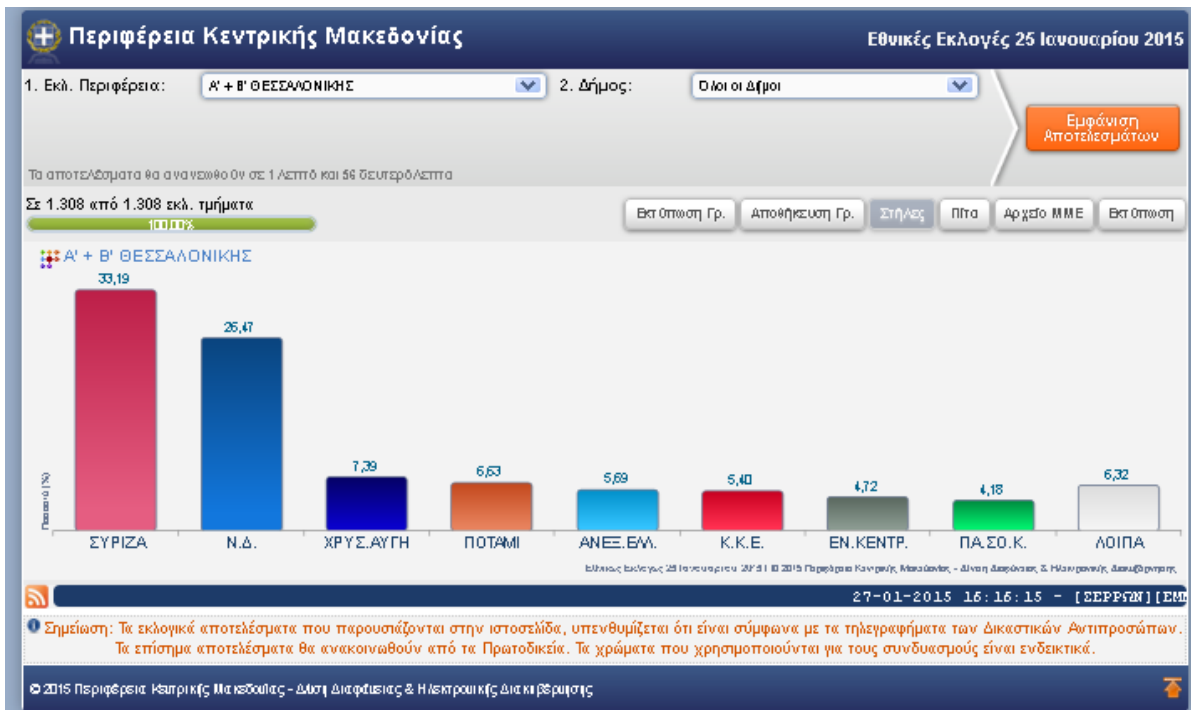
Περιφέρεια Κεντρικής Μακεδονίας

Εθνικές Εκλογές 25 Ιανουαρίου 2015

1. Εκλ. Περιφέρεια: Α' + Β' ΘΕΣΣΑΛΟΝΙΚΗΣ

2. Δήμος: Όλοι οι Δήμοι

Εμφάνιση Αποτελεσμάτων

Τα αποτελέσματα θα ανανεωθούν σε 1 λεπτό και 56 δευτερόλεπτα

Σε 1.308 από 1.308 εκλ. τμήματα

100,00%

Εκτύπωση Γρ. | Αποθήκευση Γρ. | Στήλες | Πίτα | Αρχείο ΜΜΕ | Εκτύπωση

Α' + Β' ΘΕΣΣΑΛΟΝΙΚΗΣ

Ποσοστό (%)

| ΣΥΡΙΖΑ | Ν.Δ. | ΧΡΥΣ.ΑΥΓΗ | ΠΟΤΑΜΙ | ΑΝΕΞ.ΕΛ. | Κ.Κ.Ε. | ΕΝ.ΚΕΝΤΡ. | ΠΑ.ΣΟ.Κ. | ΛΟΙΠΑ |
|---|---|---|---|---|---|---|---|---|
| 33,19 | 26,47 | 7,39 | 6,63 | 5,69 | 5,40 | 4,72 | 4,18 | 6,32 |

Εθνικές Εκλογές 25 Ιανουαρίου 2015 | © 2015 Περιφέρεια Κεντρικής Μακεδονίας - Δ/νση Διαφάνειας & Ηλεκτρονικής Διακυβέρνησης

27-01-2015 16:16:15 - [ΣΕΡΡΩΝ][ΕΜ

Σημείωση: Τα εκλογικά αποτελέσματα που παρουσιάζονται στην ιστοσελίδα, υπενθυμίζεται ότι είναι σύμφωνα με τα τηλεγραφήματα των Δικαστικών Αντιπροσώπων. Τα επίσημα αποτελέσματα θα ανακοινωθούν από τα Πρωτοδικεία. Τα χρώματα που χρησιμοποιούνται για τους συνδυασμούς είναι ενδεικτικά.

© 2015 Περιφέρεια Κεντρικής Μακεδονίας - Δ/νση Διαφάνειας & Ηλεκτρονικής Διακυβέρνησης